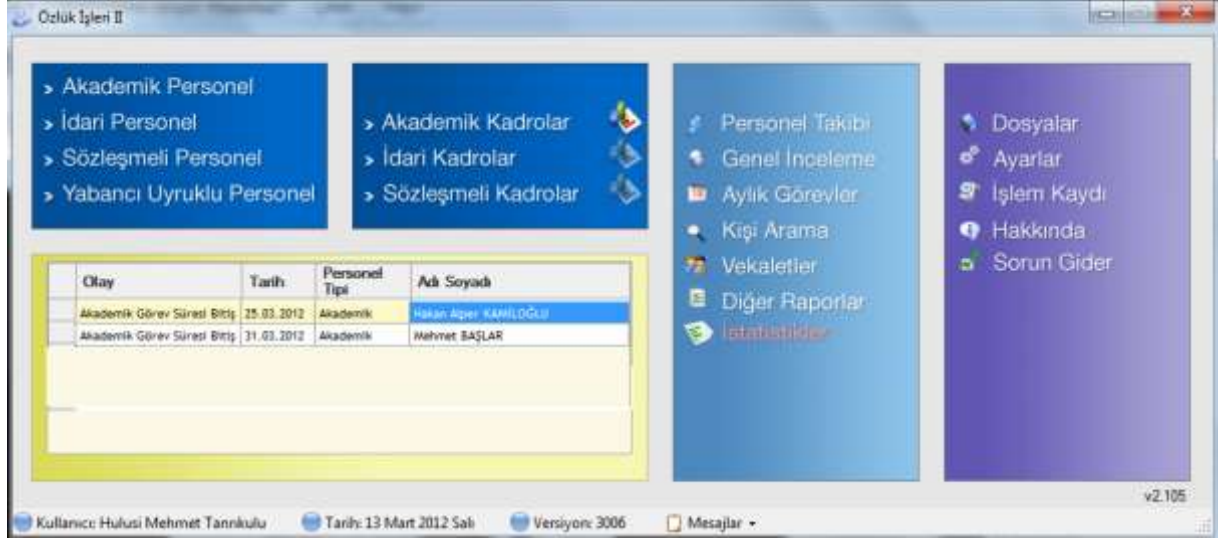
Özlük İşleri II

› Akademik Personel
› İdari Personel
› Sözleşmeli Personel
› Yabancı Uyruklu Personel

› Akademik Kadrolar
› İdari Kadrolar
› Sözleşmeli Kadrolar

Personel Takibi
Genel İnceleme
Aylık Görevler
Kişi Arama
Vekaletler
Diğer Raporlar
İstatistikler

Dosyalar
Ayarlar
İşlem Kaydı
Hakkında
Sorun Gider

| Olay | Tarih | Personel Tipi | Adı Soyadı |
|---|---|---|---|
| Akademik Görev Süresi Bitiş | 25.03.2012 | Akademik | Hakan Alper KAMİLOĞLU |
| Akademik Görev Süresi Bitiş | 31.03.2012 | Akademik | Mehmet BAŞLAR |

v2.105

Kullanıcı: Hulusi Mehmet Tanrıkulu
Tarih: 13 Mart 2012 Salı
Versiyon: 3006
Mesajlar